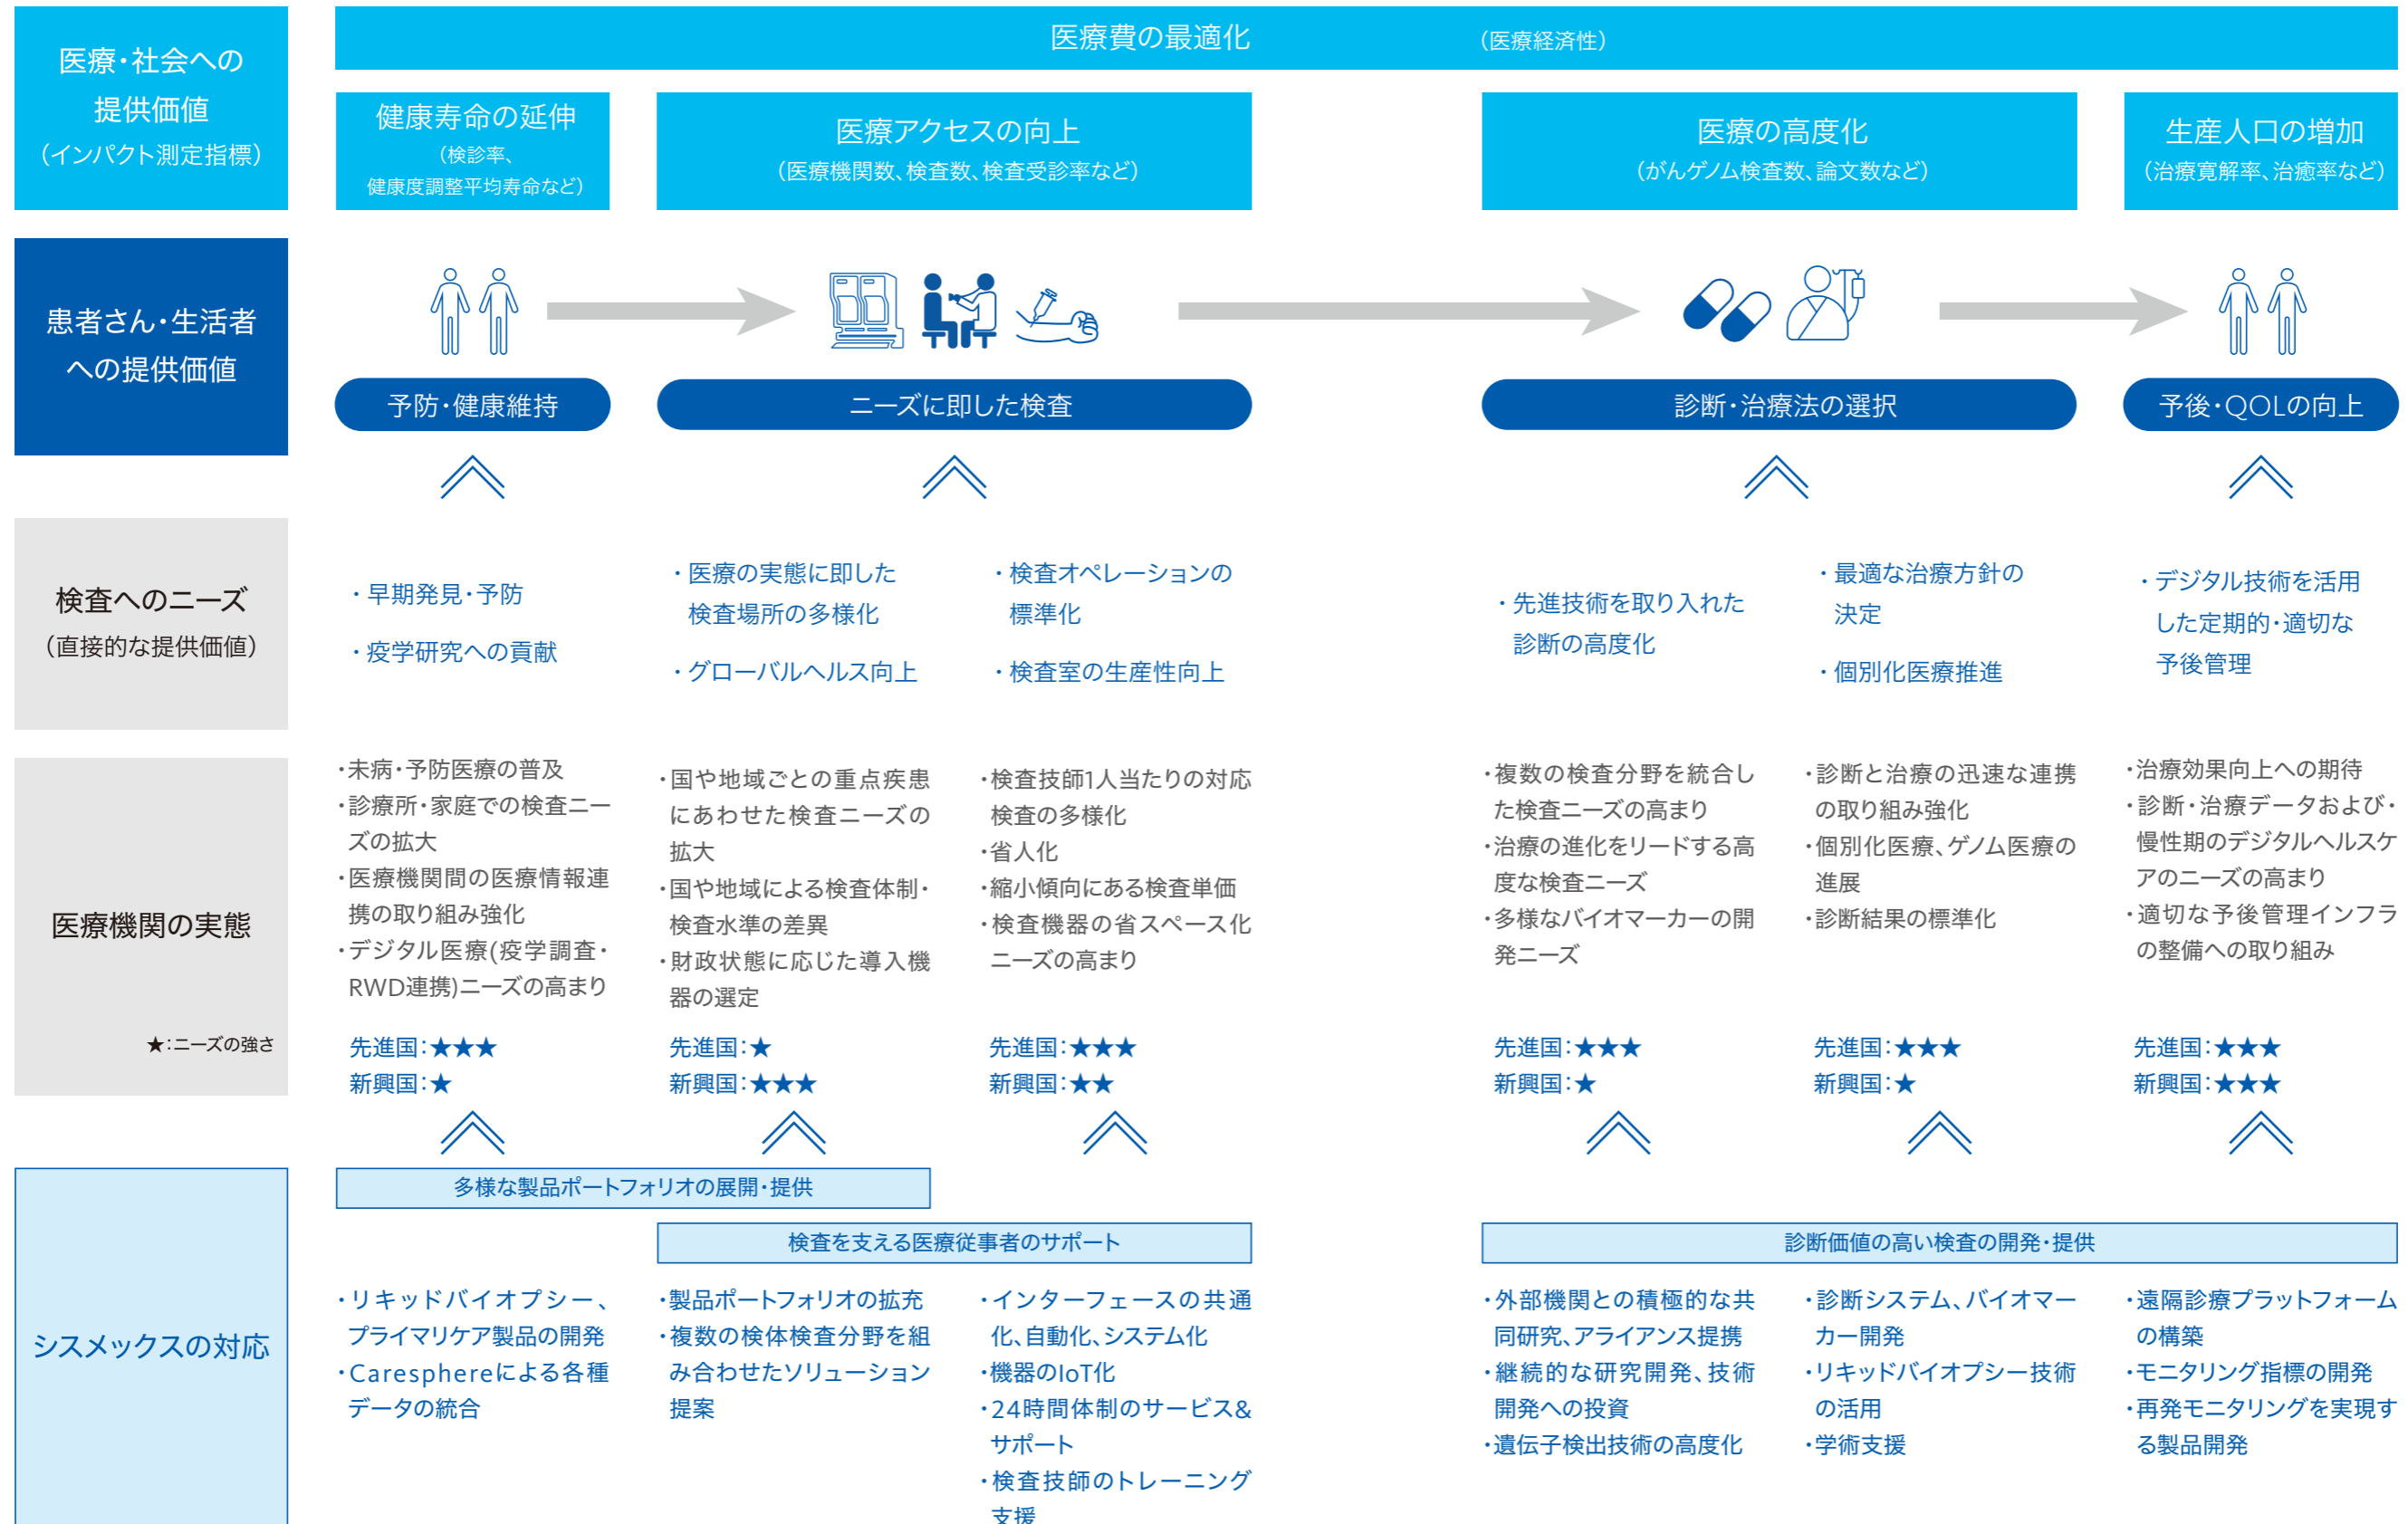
医療・社会への提供価値（インパクト測定指標）

医療費の最適化（医療経済性）

健康寿命の延伸（検診率、健康度調整平均寿命など）

医療アクセスの向上（医療機関数、検査数、検査受診率など）

医療の高度化（がんゲノム検査数、論文数など）

生産人口の増加（治療寛解率、治癒率など）

患者さん・生活者への提供価値

予防・健康維持

ニーズに即した検査

診断・治療法の選択

予後・QOLの向上

検査へのニーズ（直接的な提供価値）

・早期発見・予防
・疫学研究への貢献

・医療の実態に即した検査場所の多様化
・グローバルヘルス向上

・検査オペレーションの標準化
・検査室の生産性向上

・先進技術を取り入れた診断の高度化

・最適な治療方針の決定
・個別化医療推進

・デジタル技術を活用した定期的・適切な予後管理

医療機関の実態

★：ニーズの強さ

・未病・予防医療の普及
・診療所・家庭での検査ニーズの拡大
・医療機関間の医療情報連携の取り組み強化
・デジタル医療（疫学調査・RWD連携）ニーズの高まり

先進国：★★★
新興国：★

・国や地域ごとの重点疾患にあわせた検査ニーズの拡大
・国や地域による検査体制・検査水準の差異
・財政状態に応じた導入機器の選定

先進国：★
新興国：★★★

・検査技師1人当たりの対応検査の多様化
・省人化
・縮小傾向にある検査単価
・検査機器の省スペース化ニーズの高まり

先進国：★★★
新興国：★★

・複数の検査分野を統合した検査ニーズの高まり
・治療の進化をリードする高度な検査ニーズ
・多様なバイオマーカーの開発ニーズ

先進国：★★★
新興国：★

・診断と治療の迅速な連携の取り組み強化
・個別化医療、ゲノム医療の進展
・診断結果の標準化

先進国：★★★
新興国：★

・治療効果向上への期待
・診断・治療データおよび・慢性期のデジタルヘルスケアのニーズの高まり
・適切な予後管理インフラの整備への取り組み

先進国：★★★
新興国：★★★

シスメックスの対応

多様な製品ポートフォリオの展開・提供

検査を支える医療従事者のサポート

診断価値の高い検査の開発・提供

・リキッドバイオプシー、プライマリケア製品の開発
・Caresphereによる各種データの統合

・製品ポートフォリオの拡充
・複数の検体検査分野を組み合わせたソリューション提案

・インターフェースの共通化、自動化、システム化
・機器のIoT化
・24時間体制のサービス&サポート
・検査技師のトレーニング支援

・外部機関との積極的な共同研究、アライアンス提携
・継続的な研究開発、技術開発への投資
・遺伝子検出技術の高度化

・診断システム、バイオマーカー開発
・リキッドバイオプシー技術の活用
・学術支援

・遠隔診療プラットフォームの構築
・モニタリング指標の開発
・再発モニタリングを実現する製品開発